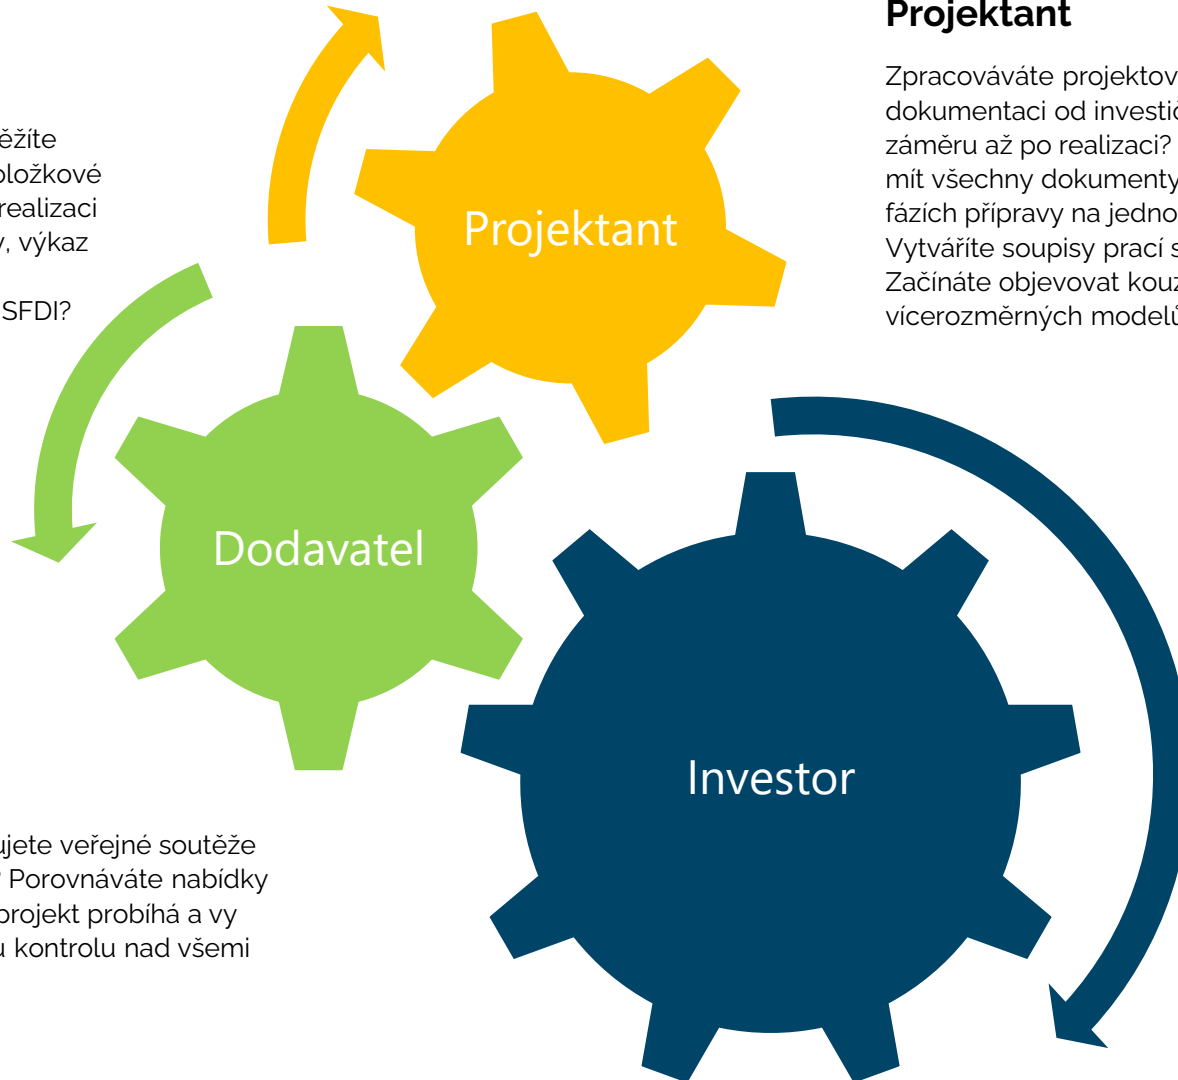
ěžíte oložkové realizaci y, výkaz

SFDI?

Projektant

Dodavatel

Investor

Projektant

Zpracováváte projektov dokumentaci od investič záměru až po realizaci? mít všechny dokumenty fázích přípravy na jedno Vytváříte soupisy prací s Začínáte objevovat kouz vícerozměrných modelů

ujete veřejné soutěže Porovnáváte nabídky projekt probíhá a vy u kontrolu nad všemi